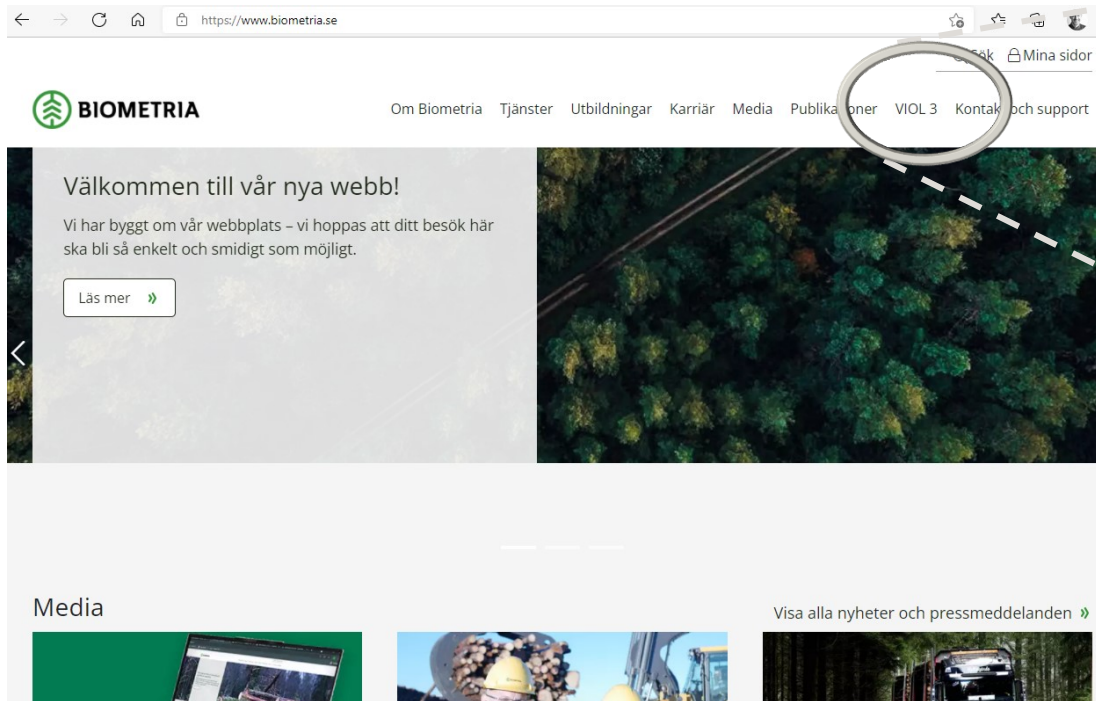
https://www.biometria.se

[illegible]ök Mina sidor

BIOMETRIA

Om Biometria Tjänster Utbildningar Karriär Media Publika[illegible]oner VIOL 3 Kontak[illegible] och support

Välkommen till vår nya webb!

Vi har byggt om vår webbplats – vi hoppas att ditt besök här ska bli så enkelt och smidigt som möjligt.

Läs mer »

Media

Visa alla nyheter och pressmeddelanden »